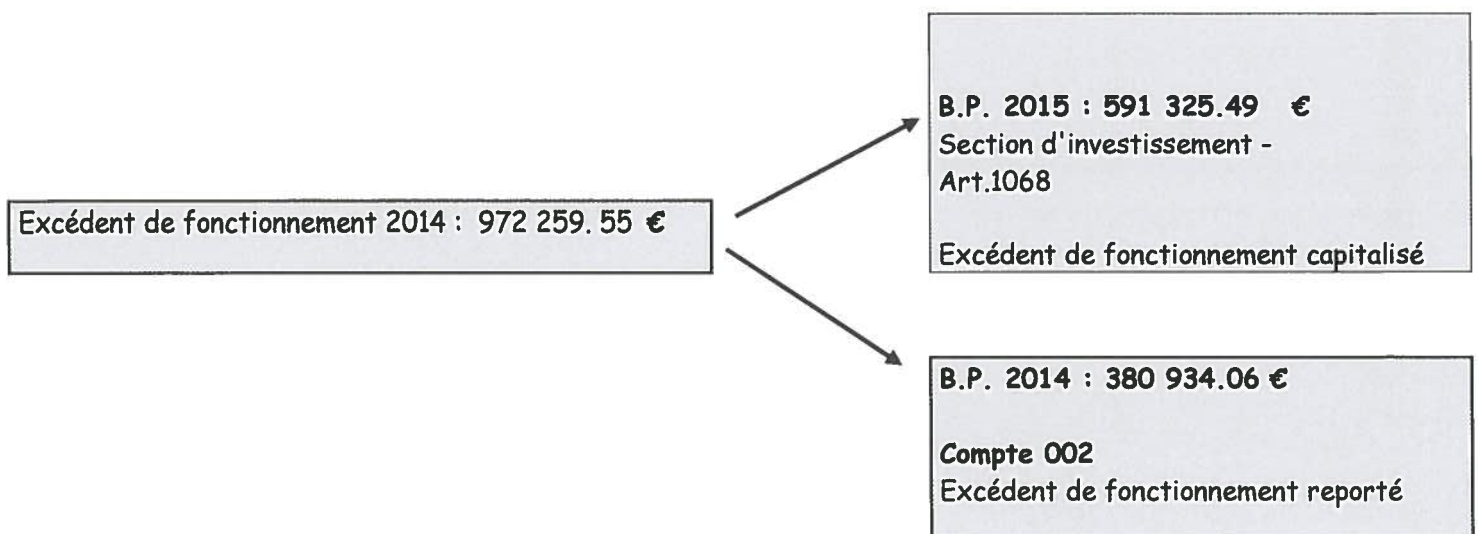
Excédent de fonctionnement 2014 : 972 259. 55 €

B.P. 2015 : 591 325.49 €
Section d'investissement - Art.1068

Excédent de fonctionnement capitalisé

B.P. 2014 : 380 934.06 €

Compte 002
Excédent de fonctionnement reporté